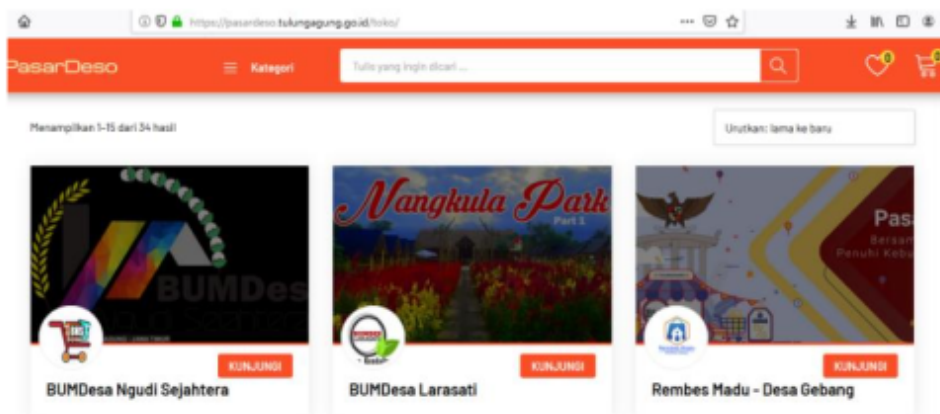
https://pasardeso.tulungagung.go.id/toko/

PasarDeso

Kategori

Tulis yang ingin dicari ...

0

0

Menampilkan 1-15 dari 34 hasil

Urutkan: lama ke baru

BUMDes

Nangkula Park

Part 1

Pas

Bersan

Penuhi Kebu

KUNJUNGI

BUMDesa Ngudi Sejahtera

KUNJUNGI

BUMDesa Larasati

KUNJUNGI

Rembes Madu - Desa Gebang